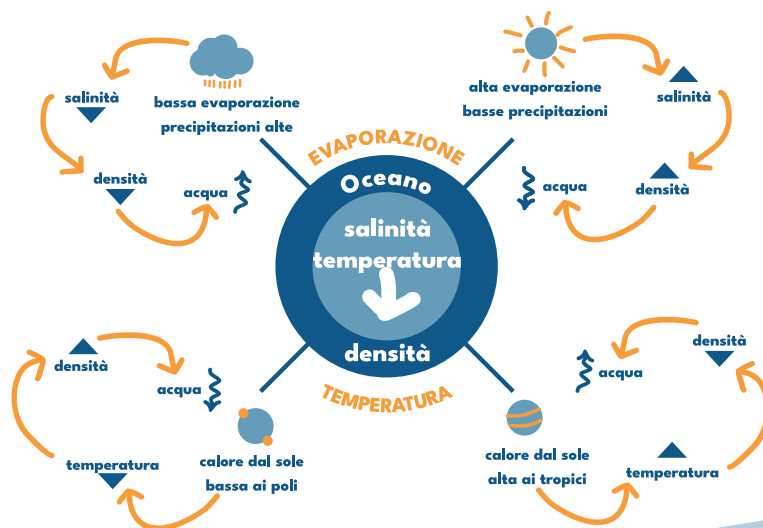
salinità

bassa evaporazione
precipitazioni alte

densità

acqua

EVAPORAZIONE

alta evaporazione
basse precipitazioni

salinità

acqua

densità

Oceano

salinità
temperatura

densità

TEMPERATURA

densità

acqua

temperatura

calore dal sole
bassa ai poli

calore dal sole
alta ai tropici

densità

acqua

temperatura